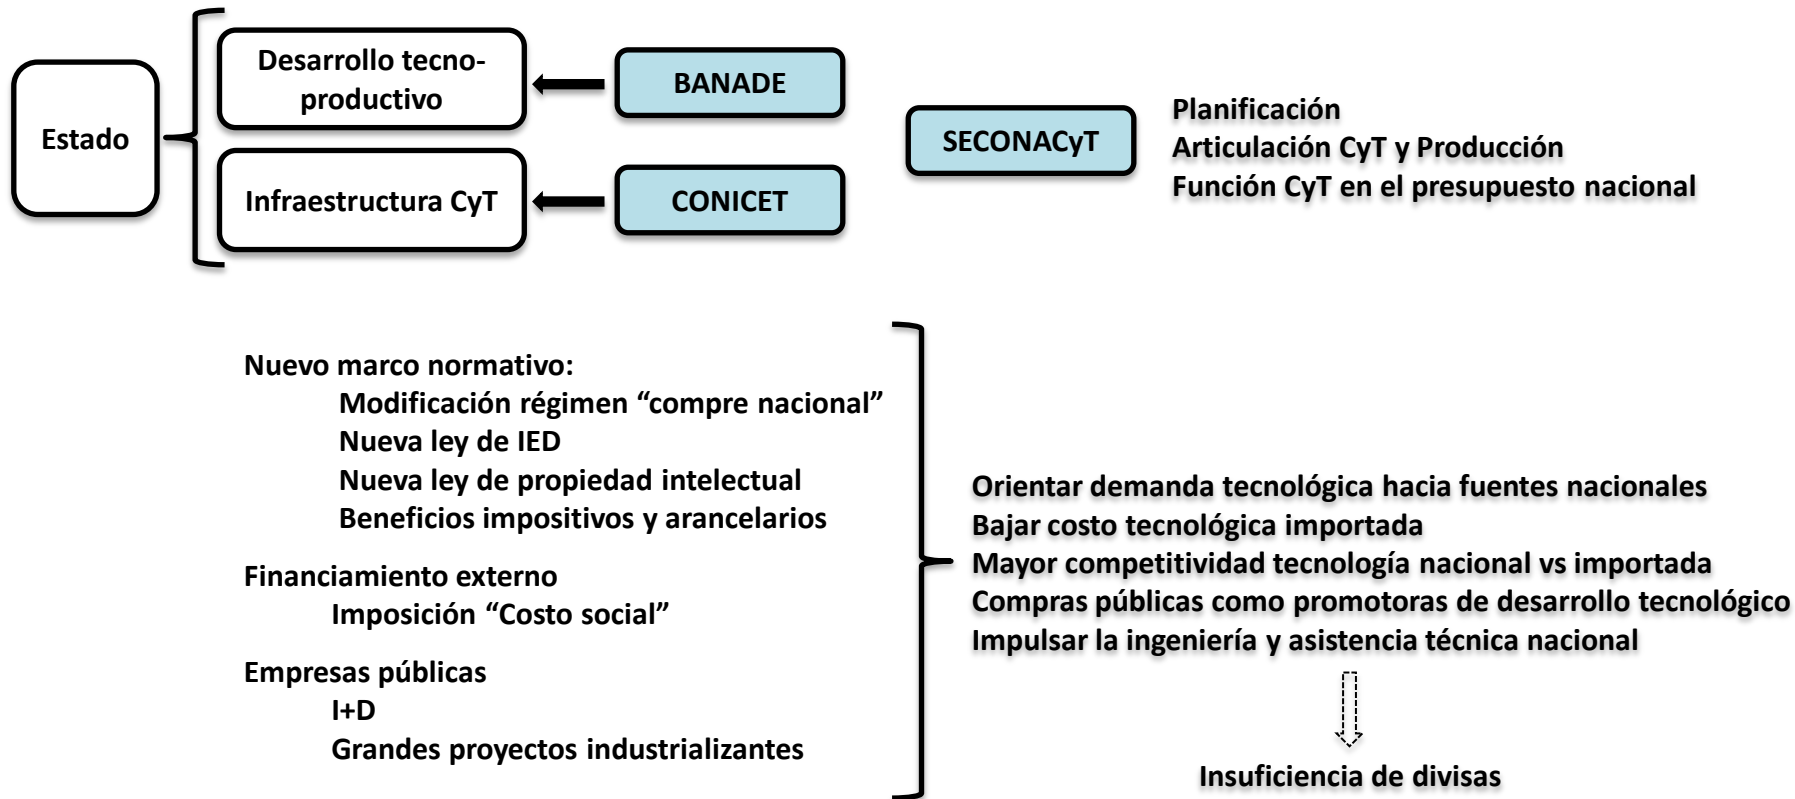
Estado

Desarrollo tecno-productivo

Infraestructura CyT

BANADE

CONICET

SECONACyT

Planificación
Articulación CyT y Producción
Función CyT en el presupuesto nacional

Nuevo marco normativo:
Modificación régimen “compre nacional”
Nueva ley de IED
Nueva ley de propiedad intelectual
Beneficios impositivos y arancelarios

Financiamiento externo
Imposición “Costo social”

Empresas públicas
I+D
Grandes proyectos industrializantes

Orientar demanda tecnológica hacia fuentes nacionales
Bajar costo tecnológica importada
Mayor competitividad tecnología nacional vs importada
Compras públicas como promotoras de desarrollo tecnológico
Impulsar la ingeniería y asistencia técnica nacional

Insuficiencia de divisas